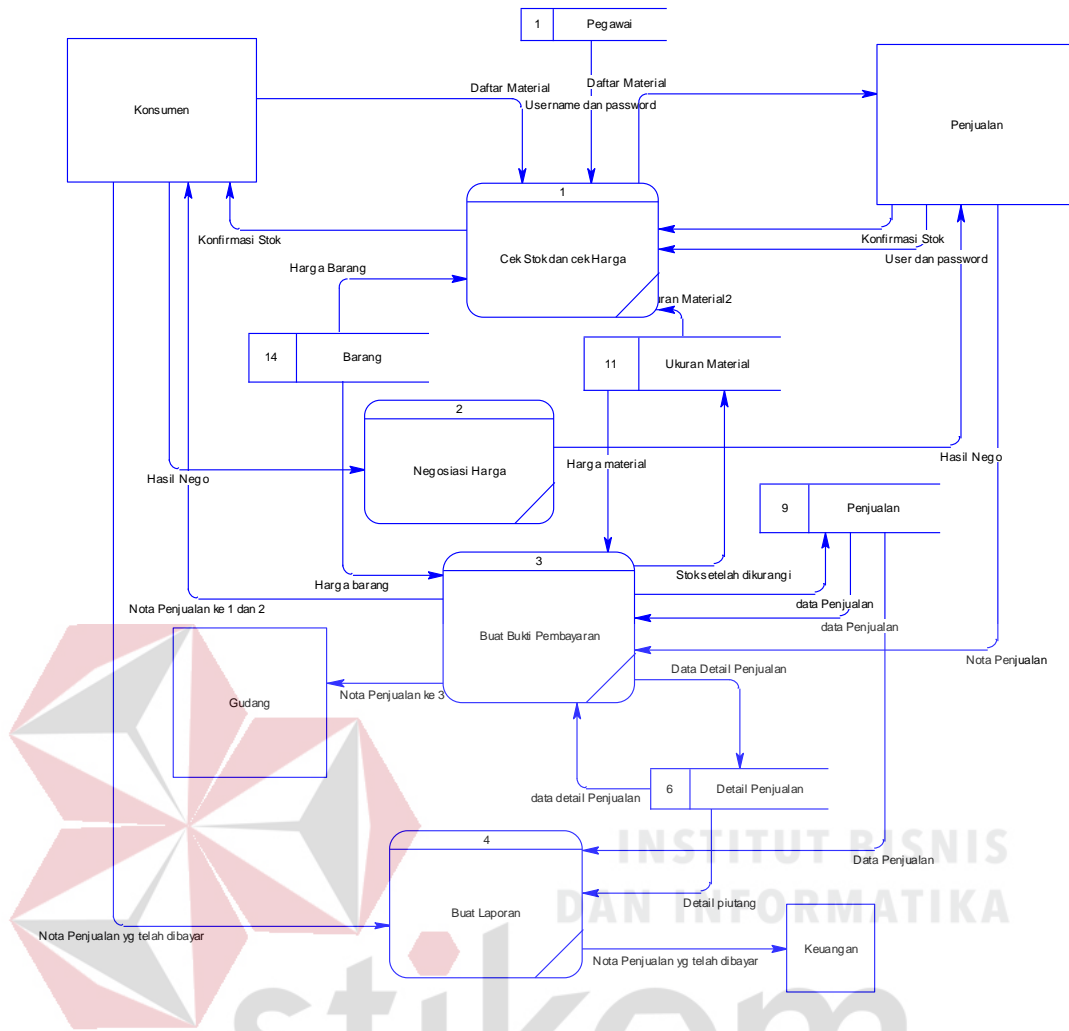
1 Pegawai

Konsumen

Daftar Material

Daftar Material

Username dan password

Penjualan

1

Cek Stok dan cek Harga

Konfirmasi Stok

Konfirmasi Stok

User dan password

Harga Barang

uran Material2

14 Barang

11 Ukuran Material

2

Negosiasi Harga

Harga material

Hasil Nego

Hasil Nego

9 Penjualan

3

Buat Bukti Pembayaran

Harga barang

Stok setelah dikurangi

Nota Penjualan ke 1 dan 2

data Penjualan

data Penjualan

Nota Penjualan

Gudang

Nota Penjualan ke 3

Data Detail Penjualan

6 Detail Penjualan

data detail Penjualan

4

Buat Laporan

Data Penjualan

Detail piutang

INSTITUT BISNIS DAN INFORMATIKA

Nota Penjualan yg telah dibayar

Keuangan

Nota Penjualan yg telah dibayar

stikom